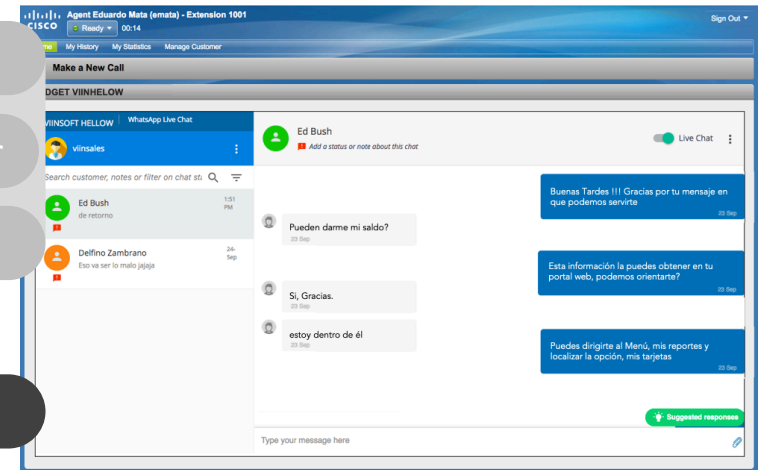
CISCO Agent Eduardo Mata (emata) - Extension 1001
Ready 00:14
Sign Out
me My History My Statistics Manage Customer
Make a New Call
DGET VIINHELOW
VIINSOFT HELLOW WhatsApp Live Chat
viinsales
Search customer, notes or filter on chat sta
Ed Bush
de retorno
1:51 PM
Delfino Zambrano
Eso va ser lo malo jajaja
24-Sep
Ed Bush
Add a status or note about this chat
Live Chat
Buenas Tardes !!! Gracias por tu mensaje en que podemos servirte
23 Sep
Pueden darme mi saldo?
23 Sep
Esta información la puedes obtener en tu portal web, podemos orientarte?
23 Sep
Si, Gracias.
23 Sep
estoy dentro de él
23 Sep
Puedes dirigirte al Menú, mis reportes y localizar la opción, mis tarjetas
23 Sep
Suggested responses
Type your message here